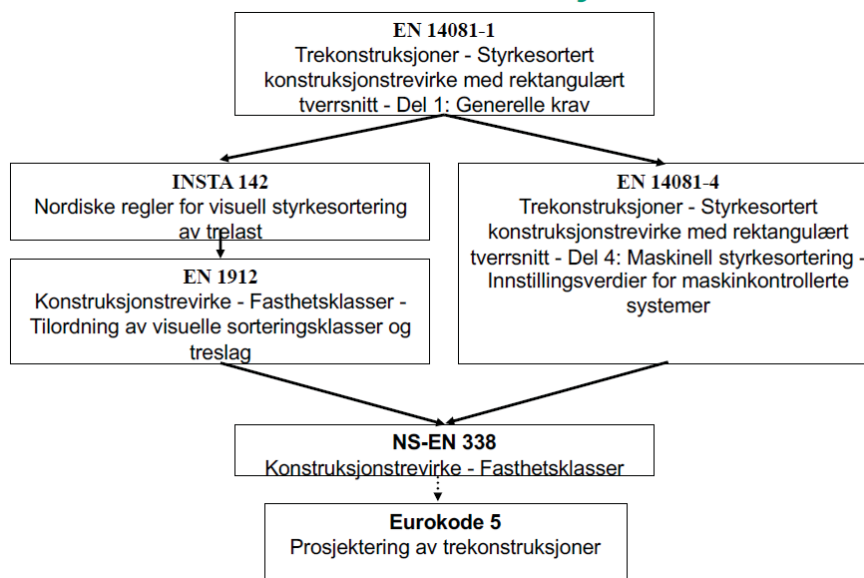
EN 14081-1
Trekonstruksjoner - Styrkesortert konstruksjonstrevirke med rektangulært tverrsnitt - Del 1: Generelle krav

INSTA 142
Nordiske regler for visuell styrkesortering av trelast

EN 1912
Konstruksjonstrevirke - Fasthetsklasser - Tilordning av visuelle sorteringsklasser og treslag

EN 14081-4
Trekonstruksjoner - Styrkesortert konstruksjonstrevirke med rektangulært tverrsnitt - Del 4: Maskinell styrkesortering - Innstillingsverdier for maskinkontrollerte systemer

NS-EN 338
Konstruksjonstrevirke - Fasthetsklasser

Eurokode 5
Prosjektering av trekonstruksjoner